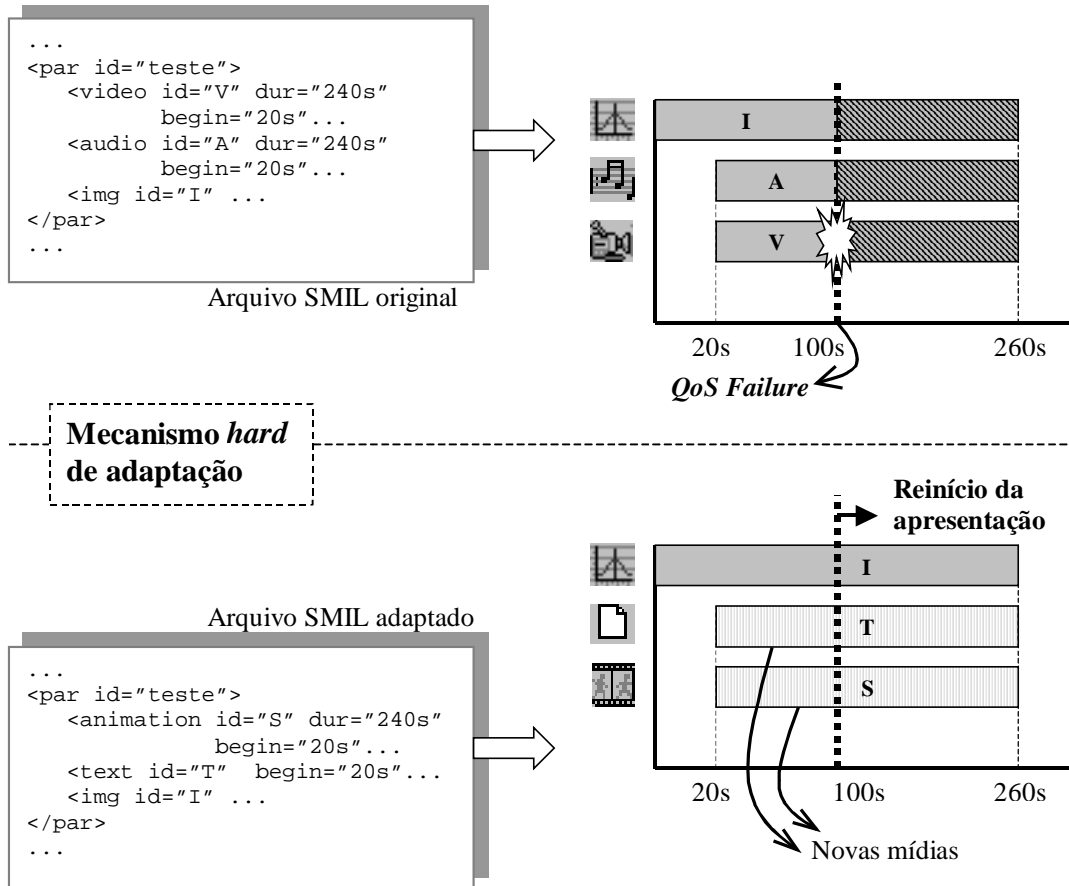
...
<par id="teste">
<video id="V" dur="240s"
begin="20s"...
<audio id="A" dur="240s"
begin="20s"...
<img id="I" ...
</par>
...

Arquivo SMIL original

I

A

V

20s 100s 260s

QoS Failure

Mecanismo hard de adaptação

Reinício da apresentação

I

T

S

20s 100s 260s

Arquivo SMIL adaptado

...
<par id="teste">
<animation id="S" dur="240s"
begin="20s"...
<text id="T" begin="20s"...
<img id="I" ...
</par>
...

Novas mídias